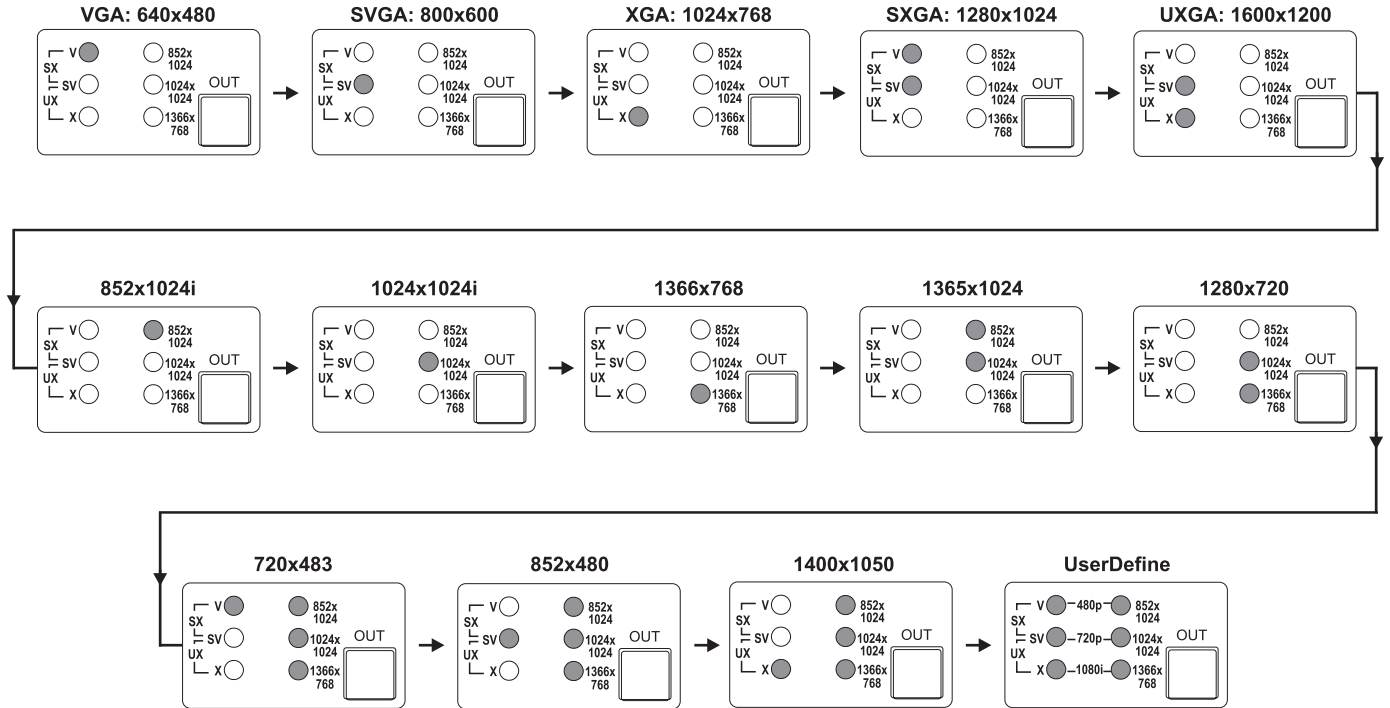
VGA: 640x480
V SX SV UX X
852x 1024
1024x 1024
1366x 768
OUT

SVGA: 800x600
V SX SV UX X
852x 1024
1024x 1024
1366x 768
OUT

XGA: 1024x768
V SX SV UX X
852x 1024
1024x 1024
1366x 768
OUT

SXGA: 1280x1024
V SX SV UX X
852x 1024
1024x 1024
1366x 768
OUT

UXGA: 1600x1200
V SX SV UX X
852x 1024
1024x 1024
1366x 768
OUT

852x1024i
V SX SV UX X
852x 1024
1024x 1024
1366x 768
OUT

1024x1024i
V SX SV UX X
852x 1024
1024x 1024
1366x 768
OUT

1366x768
V SX SV UX X
852x 1024
1024x 1024
1366x 768
OUT

1365x1024
V SX SV UX X
852x 1024
1024x 1024
1366x 768
OUT

1280x720
V SX SV UX X
852x 1024
1024x 1024
1366x 768
OUT

720x483
V SX SV UX X
852x 1024
1024x 1024
1366x 768
OUT

852x480
V SX SV UX X
852x 1024
1024x 1024
1366x 768
OUT

1400x1050
V SX SV UX X
852x 1024
1024x 1024
1366x 768
OUT

UserDefine
V SX SV UX X
480p
720p
1080i
852x 1024
1024x 1024
1366x 768
OUT